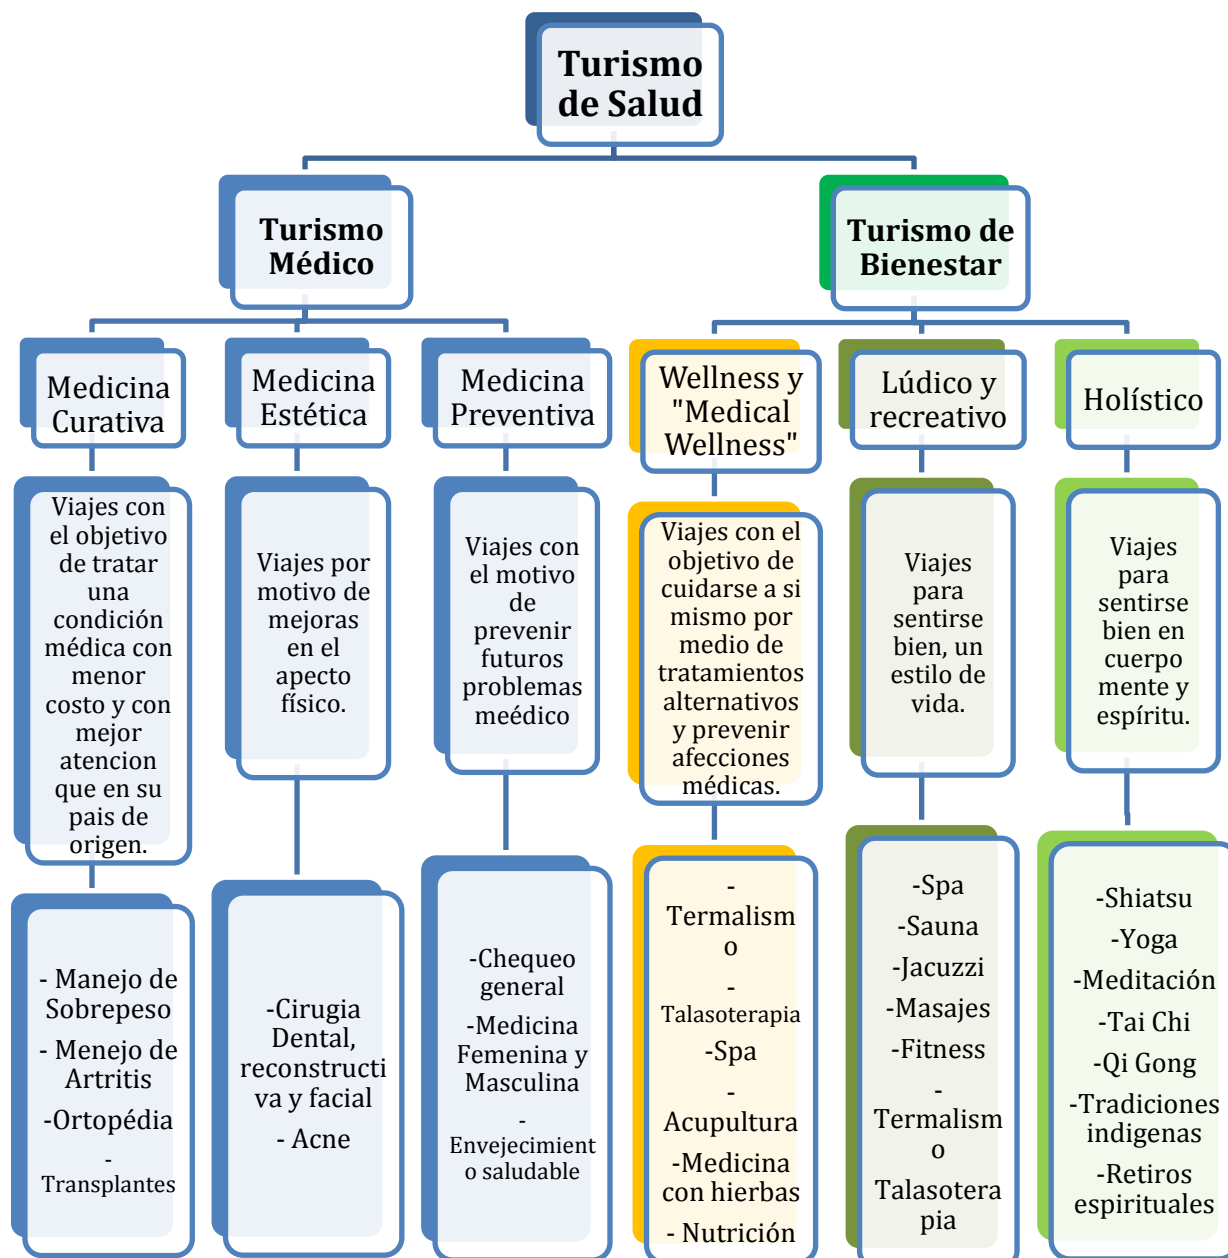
Turismo de Salud

Turismo Médico

Turismo de Bienestar

Medicina Curativa

Medicina Estética

Medicina Preventiva

Wellness y "Medical Wellness"

Lúdico y recreativo

Holístico

Viajes con el objetivo de tratar una condición médica con menor costo y con mejor atencion que en su pais de origen.

Viajes por motivo de mejoras en el apecto físico.

Viajes con el motivo de prevenir futuros problemas meédico

Viajes con el objetivo de cuidarse a si mismo por medio de tratamientos alternativos y prevenir afecciones médicas.

Viajes para sentirse bien, un estilo de vida.

Viajes para sentirse bien en cuerpo mente y espíritu.

- Manejo de Sobrepeso
- Menejo de Artritis
-Ortopédia
-Transplantes

-Cirugia Dental, reconstructiva y facial
- Acne

-Chequeo general
-Medicina Femenina y Masculina
-Envejecimiento saludable

-Termalismo
-Talasoterapia
-Spa
-Acupultura
-Medicina con hierbas
- Nutrición

-Spa
-Sauna
-Jacuzzi
-Masajes
-Fitness
-Termalismo
Talasoterapia

-Shiatsu
-Yoga
-Meditación
-Tai Chi
-Qi Gong
-Tradiciones indigenas
-Retiros espirituales